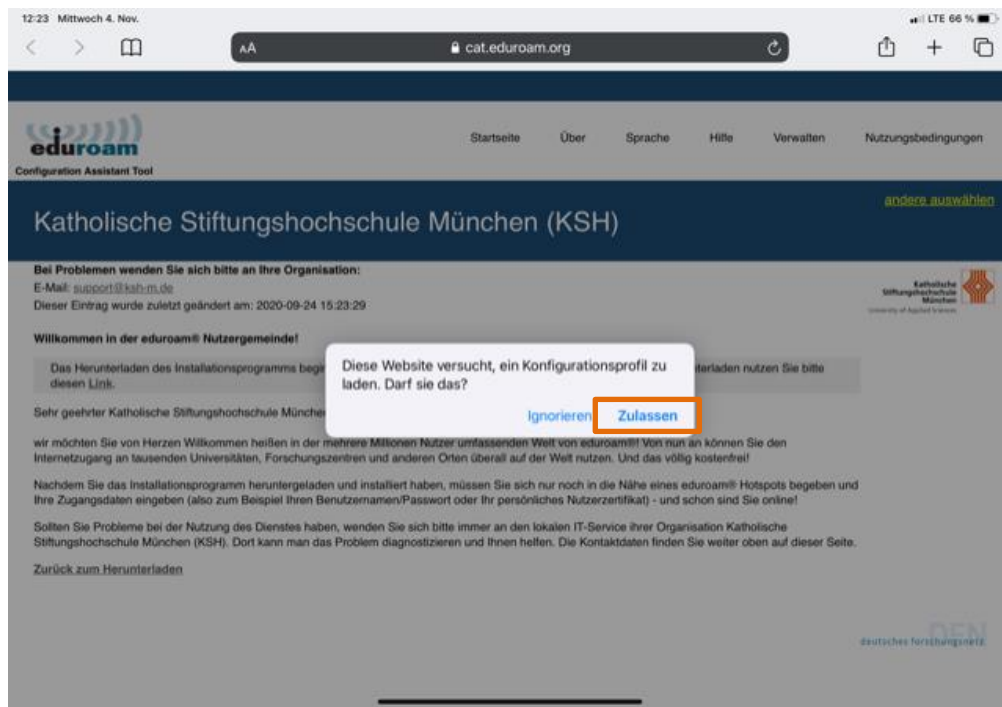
12:23 Mittwoch 4. Nov.

LTE 66 %

AA cat.eduroam.org

eduroam
Configuration Assistant Tool

Startseite Über Sprache Hilfe Verwalten Nutzungsbedingungen

andere auswählen

Katholische Stiftungshochschule München (KSH)

Bei Problemen wenden Sie sich bitte an Ihre Organisation:
E-Mail: support@ksh-m.de
Dieser Eintrag wurde zuletzt geändert am: 2020-09-24 15:23:29

Katholische Stiftungshochschule München University of Applied Sciences

Willkommen in der eduroam® Nutzergemeinde!

Das Herunterladen des Installationsprogramms begi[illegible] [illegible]terladen nutzen Sie bitte diesen Link.

Diese Website versucht, ein Konfigurationsprofil zu laden. Darf sie das?

Ignorieren Zulassen

Sehr geehrter Katholische Stiftungshochschule Münche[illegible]

wir möchten Sie von Herzen Willkommen heißen in der mehrere Millionen Nutzer umfassenden Welt von eduroam®! Von nun an können Sie den Internetzugang an tausenden Universitäten, Forschungszentren und anderen Orten überall auf der Welt nutzen. Und das völlig kostenfrei!

Nachdem Sie das Installationsprogramm heruntergeladen und installiert haben, müssen Sie sich nur noch in die Nähe eines eduroam® Hotspots begeben und Ihre Zugangsdaten eingeben (also zum Beispiel Ihren Benutzernamen/Passwort oder Ihr persönliches Nutzerzertifikat) - und schon sind Sie online!

Sollten Sie Probleme bei der Nutzung des Dienstes haben, wenden Sie sich bitte immer an den lokalen IT-Service ihrer Organisation Katholische Stiftungshochschule München (KSH). Dort kann man das Problem diagnostizieren und Ihnen helfen. Die Kontaktdaten finden Sie weiter oben auf dieser Seite.

Zurück zum Herunterladen

DFN deutsches forschungsnetz